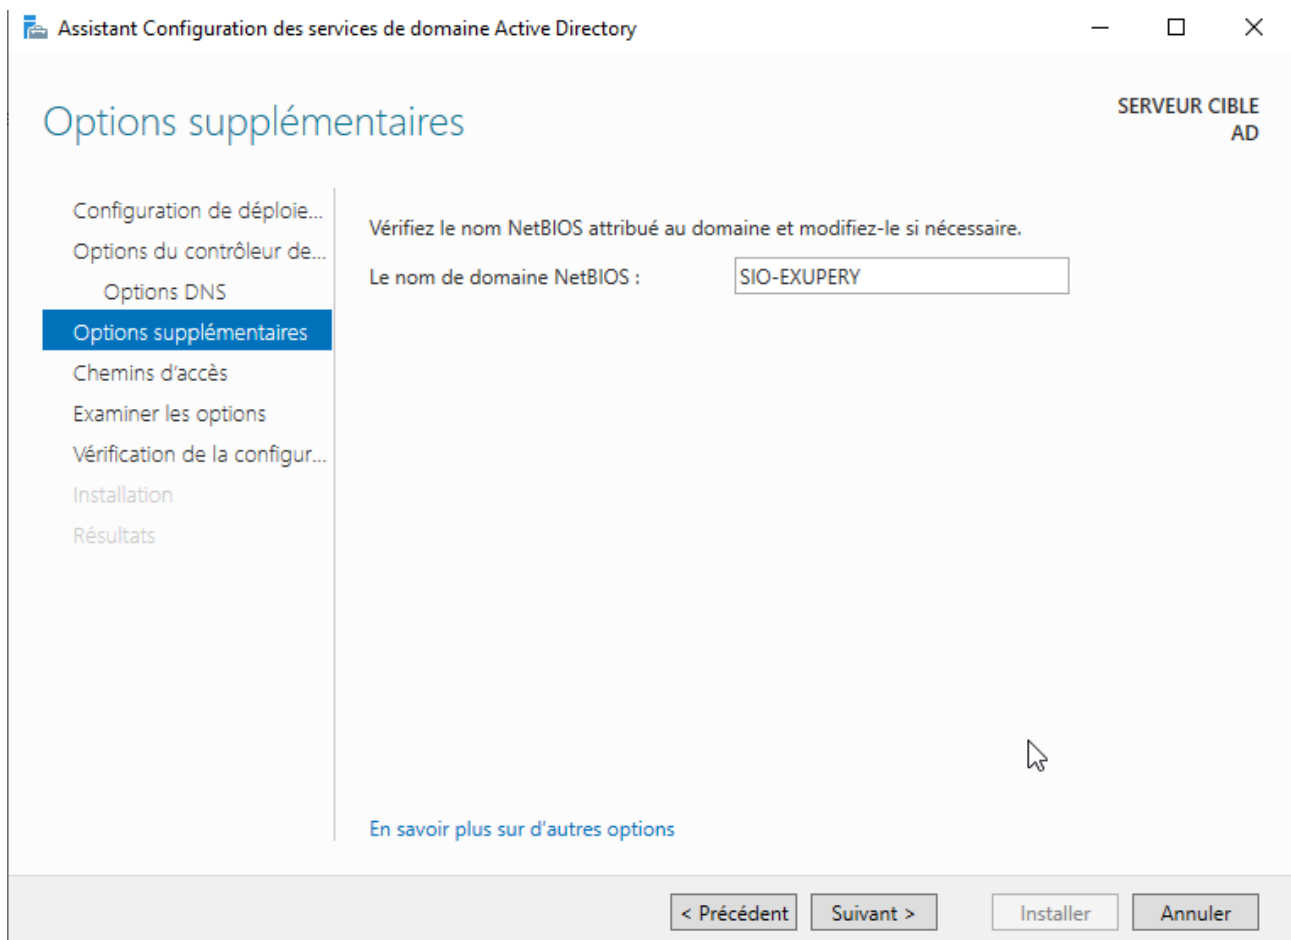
Assistant Configuration des services de domaine Active Directory

Options supplémentaires

SERVEUR CIBLE
AD

Configuration de déploie...
Options du contrôleur de...
Options DNS
Options supplémentaires
Chemins d'accès
Examiner les options
Vérification de la configur...
Installation
Résultats

Vérifiez le nom NetBIOS attribué au domaine et modifiez-le si nécessaire.

Le nom de domaine NetBIOS : SIO-EXUPERY

En savoir plus sur d'autres options

< Précédent Suivant > Installer Annuler